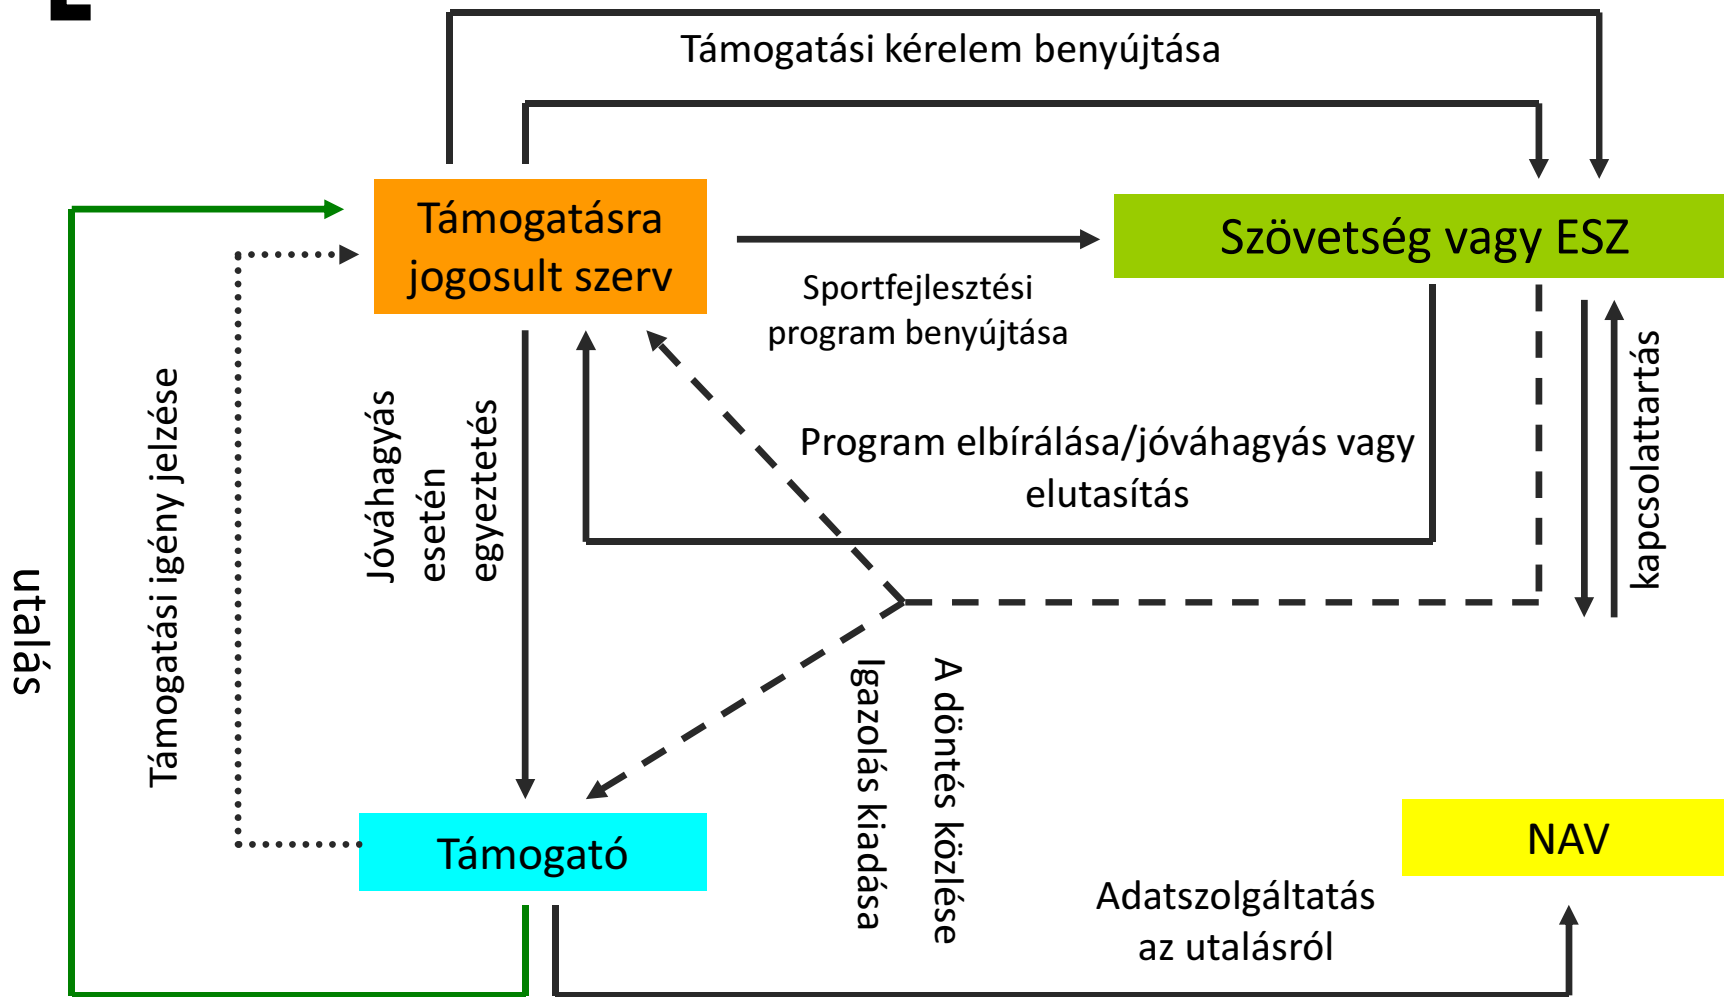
Támogatási kérelem benyújtása

Támogatásra jogosult szerv

Szövetség vagy ESZ

Sportfejlesztési program benyújtása

Program elbírálása/jóváhagyás vagy elutasítás

kapcsolattartás

utalás

Támogatási igény jelzése

Jóváhagyás esetén egyeztetés

Igazolás kiadása

A döntés közlése

Támogató

NAV

Adatszolgáltatás az utalásról